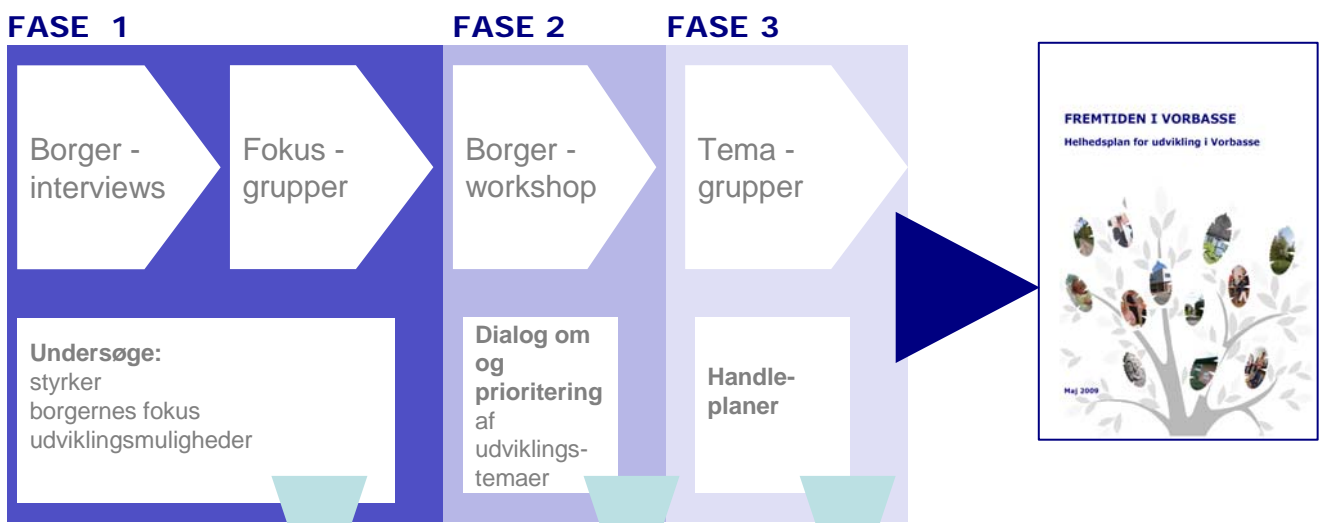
FASE 1

Borger - interviews

Fokus - grupper

Undersøge:
styrker
borgernes fokus
udviklingsmuligheder

FASE 2

Borger - workshop

Dialog om og prioritering af udviklingstemaer

FASE 3

Tema - grupper

Handleplaner

FREMTIDEN I VORBASSE
Helhedsplan for udvikling i Vorbasse

Maj 2009